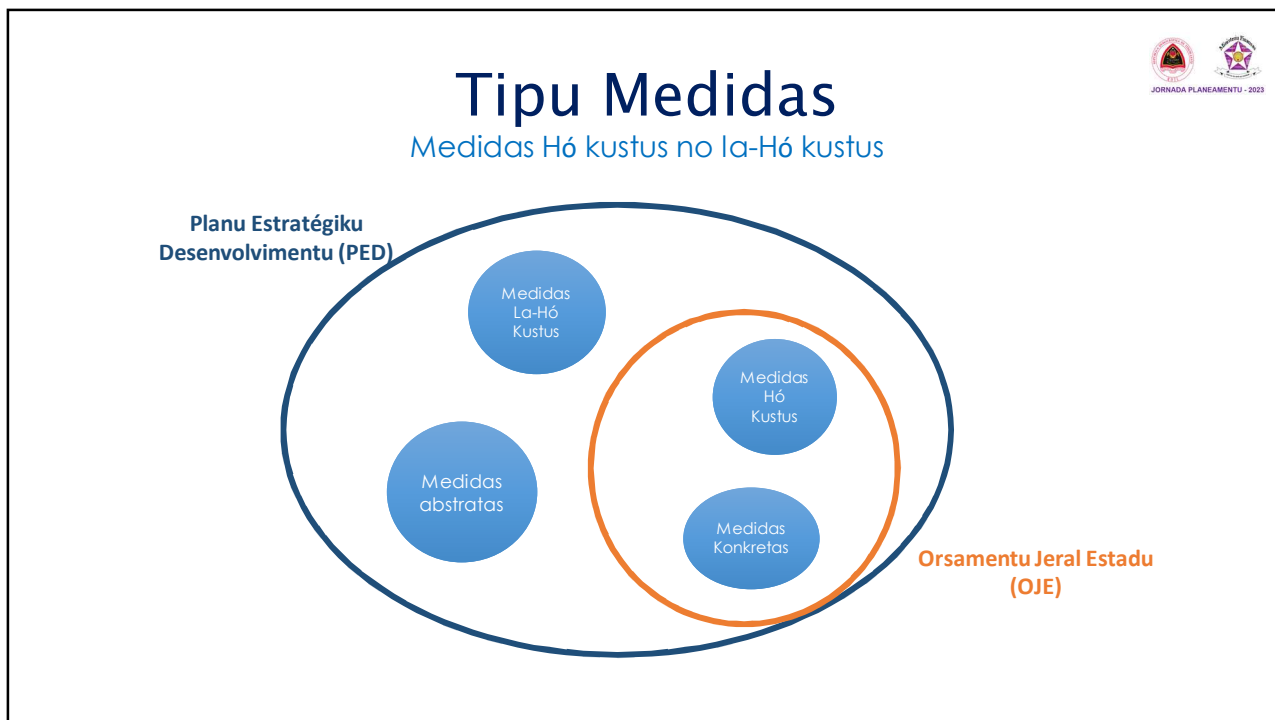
JORNADA PLANEAMENTU - 2023

Tipu Medidas

Medidas Hó kustus no la-Hó kustus

Planu Estratégiku Desenvolvimentu (PED)

Medidas La-Hó Kustus

Medidas abstratas

Medidas Hó Kustus

Medidas Konkretas

Orsamentu Jeral Estadu (OJE)